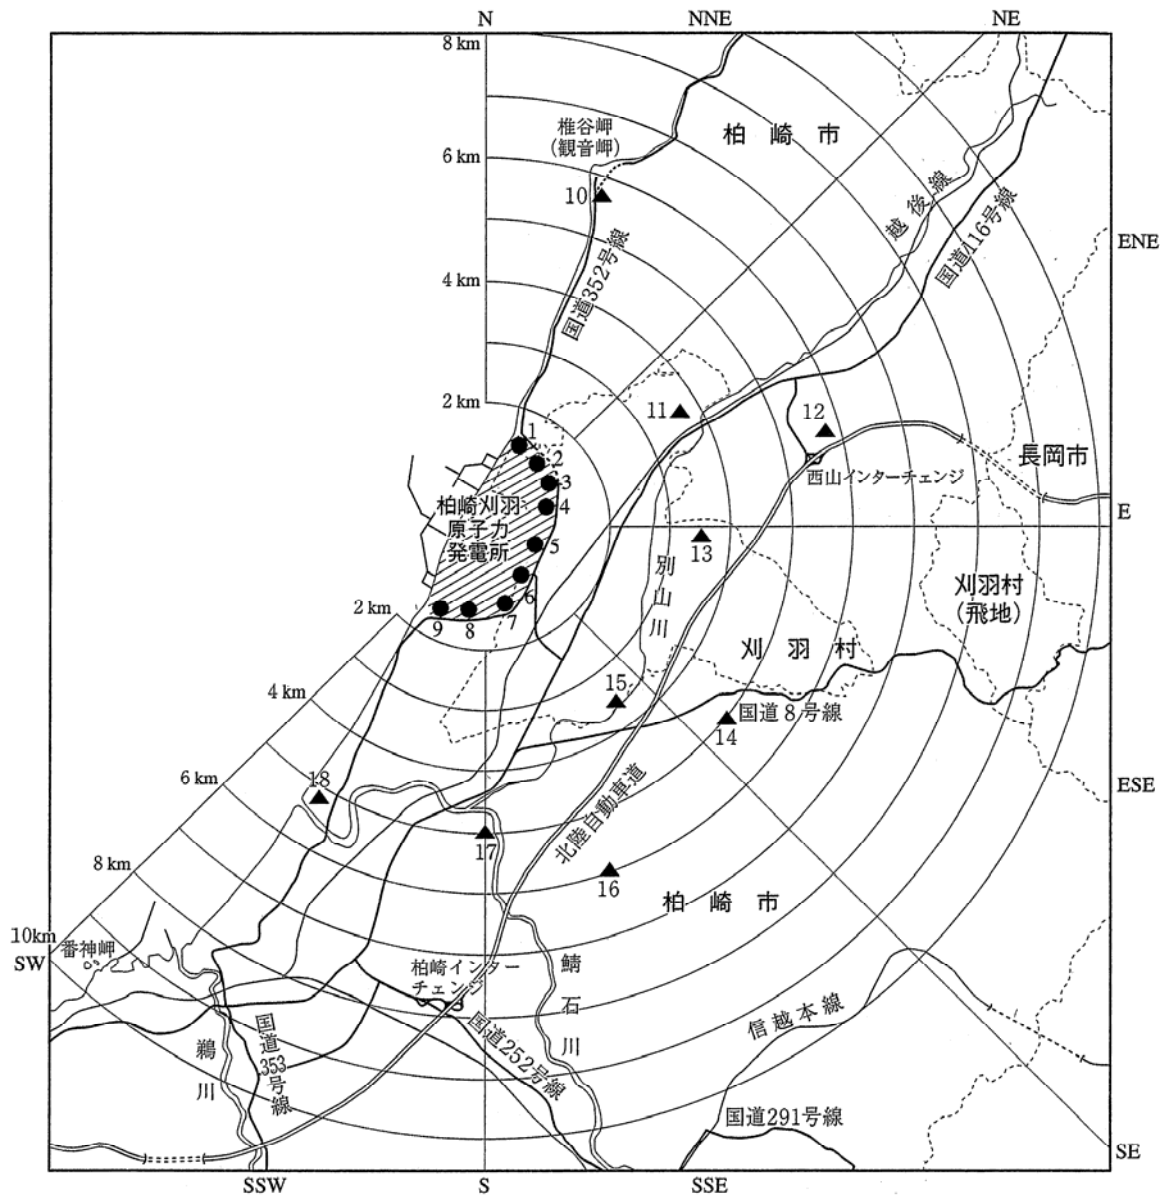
N
NNE
NE
8 km
椎谷岬
(観音岬)
柏 崎 市
6 km
10
越後線
国道116号線
ENE
国道352号線
4 km
2 km
11
12
1
2
3
西山インターチェンジ
長岡市
柏崎刈羽
原子力
発電所
4
E
5
13
別
山
川
6
刈羽村
(飛地)
2 km
9
8
7
刈 羽 村
15
4 km
国道 8 号線
14
18
6 km
北陸自動車道
ESE
17
8 km
16
柏 崎 市
10km
番神岬
SW
柏崎インター
チェンジ
鯖
石
川
鵜
川
国道
353
号
線
国道252号線
信越本線
国道291号線
SE
SSW
S
SSE